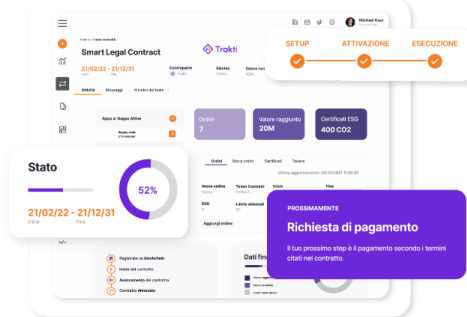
Michael Kaur

Smart Legal Contract

Trakti

21/02/22 - 21/12/31

Controparte

Stato

Valore con

Attività

Messaggi

Membri del team

Appa si Suppa Attiva

Ordini
7

Valore raggiunto
20M

Certificati ESG
400 CO2

Ordini

Storia ordini

Certificati

Tabelle

Ultimo aggiornamento: 22/02/2022

Nome ordine

Totale Contratti

Inizio

Fine

ESG

Lotto abbonati

Aggiungi ordine

Stato

52%

21/02/22 - 21/12/31

Inizio

Fine

Registrato su blockchain

Inizio del contratto

Avanzamento del contratto

Contratto rinnovato

Dati fin

SETUP

ATTIVAZIONE

ESECUZIONE

PROSSIMAMENTE

Richiesta di pagamento

Il tuo prossimo step è il pagamento secondo i termini citati nel contratto.